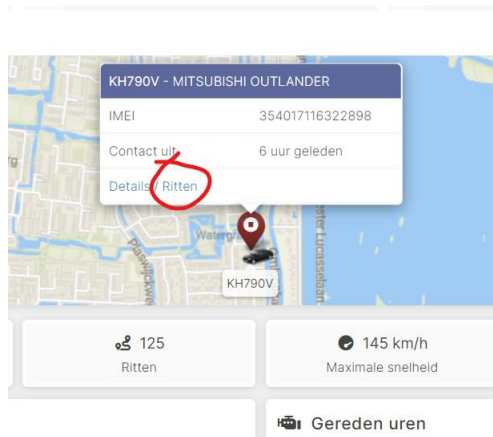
KH790V - MITSUBISHI OUTLANDER

| IMEI | 354017116322898 |
|---|---|
| Contact uit | 6 uur geleden |

Details / Ritten

Waterg

ster Lucassedaan

KH790V

125
Ritten

145 km/h
Maximale snelheid

Gereden uren